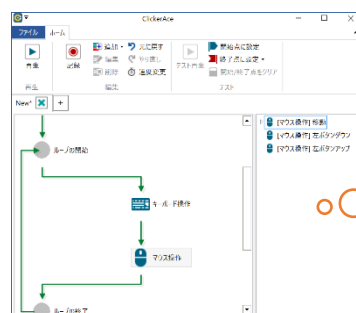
ClickerAce

ファイル ホーム

再生 記録 追加 元に戻す 編集 やり直し 削除 自動変更 テスト再生 開始点に設定 終了点に設定 開始/終了点をクリア

再生 編集 テスト

New* +

ループの開始

キーボード操作

マウス操作

ループの終了

[マウス操作] 移動
[マウス操作] 左ボタンダウン
[マウス操作] 左ボタンアップ